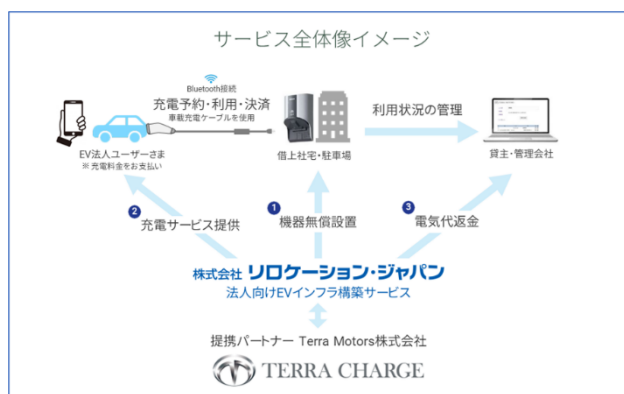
サービス全体像イメージ

Bluetooth接続
充電予約・利用・決済
車載充電ケーブルを使用

利用状況の管理

EV法人ユーザーさま
※充電料金をお支払い

借上社宅・駐車場

貸主・管理会社

2 充電サービス提供

1 機器無償設置

3 電気代返金

株式会社 リロケーション・ジャパン
法人向けEVインフラ構築サービス

提携パートナー Terra Motors株式会社

TERRA CHARGE